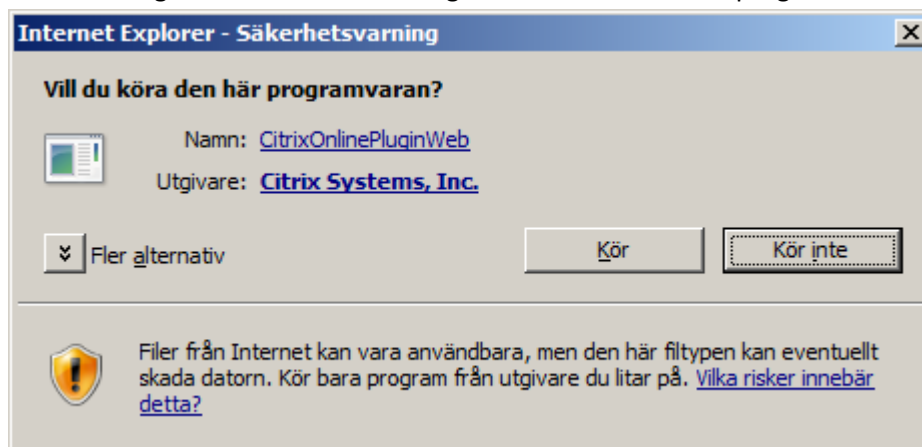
Internet Explorer - Säkerhetsvarning

Vill du köra den här programvaran?

Namn: CitrixOnlinePluginWeb

Utgivare: Citrix Systems, Inc.

Fler alternativ

Kör

Kör inte

Filer från Internet kan vara användbara, men den här filtypen kan eventuellt skada datorn. Kör bara program från utgivare du litar på. Vilka risker innebär detta?